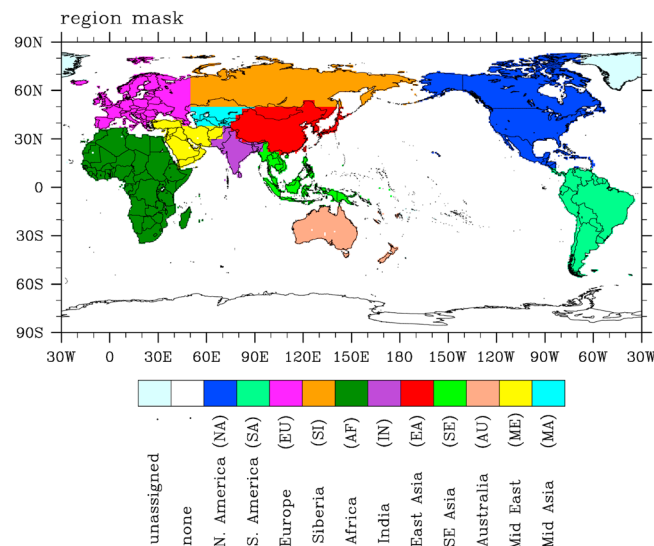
region mask

90N
60N
30N
0
30S
60S
90S

30W 0 30E 60E 90E 120E 150E 180 150W 120W 90W 60W 30W

unassigned
none
N. America (NA)
S. America (SA)
Europe (EU)
Siberia (SI)
Africa (AF)
India (IN)
East Asia (EA)
SE Asia (SE)
Australia (AU)
Mid East (ME)
Mid Asia (MA)